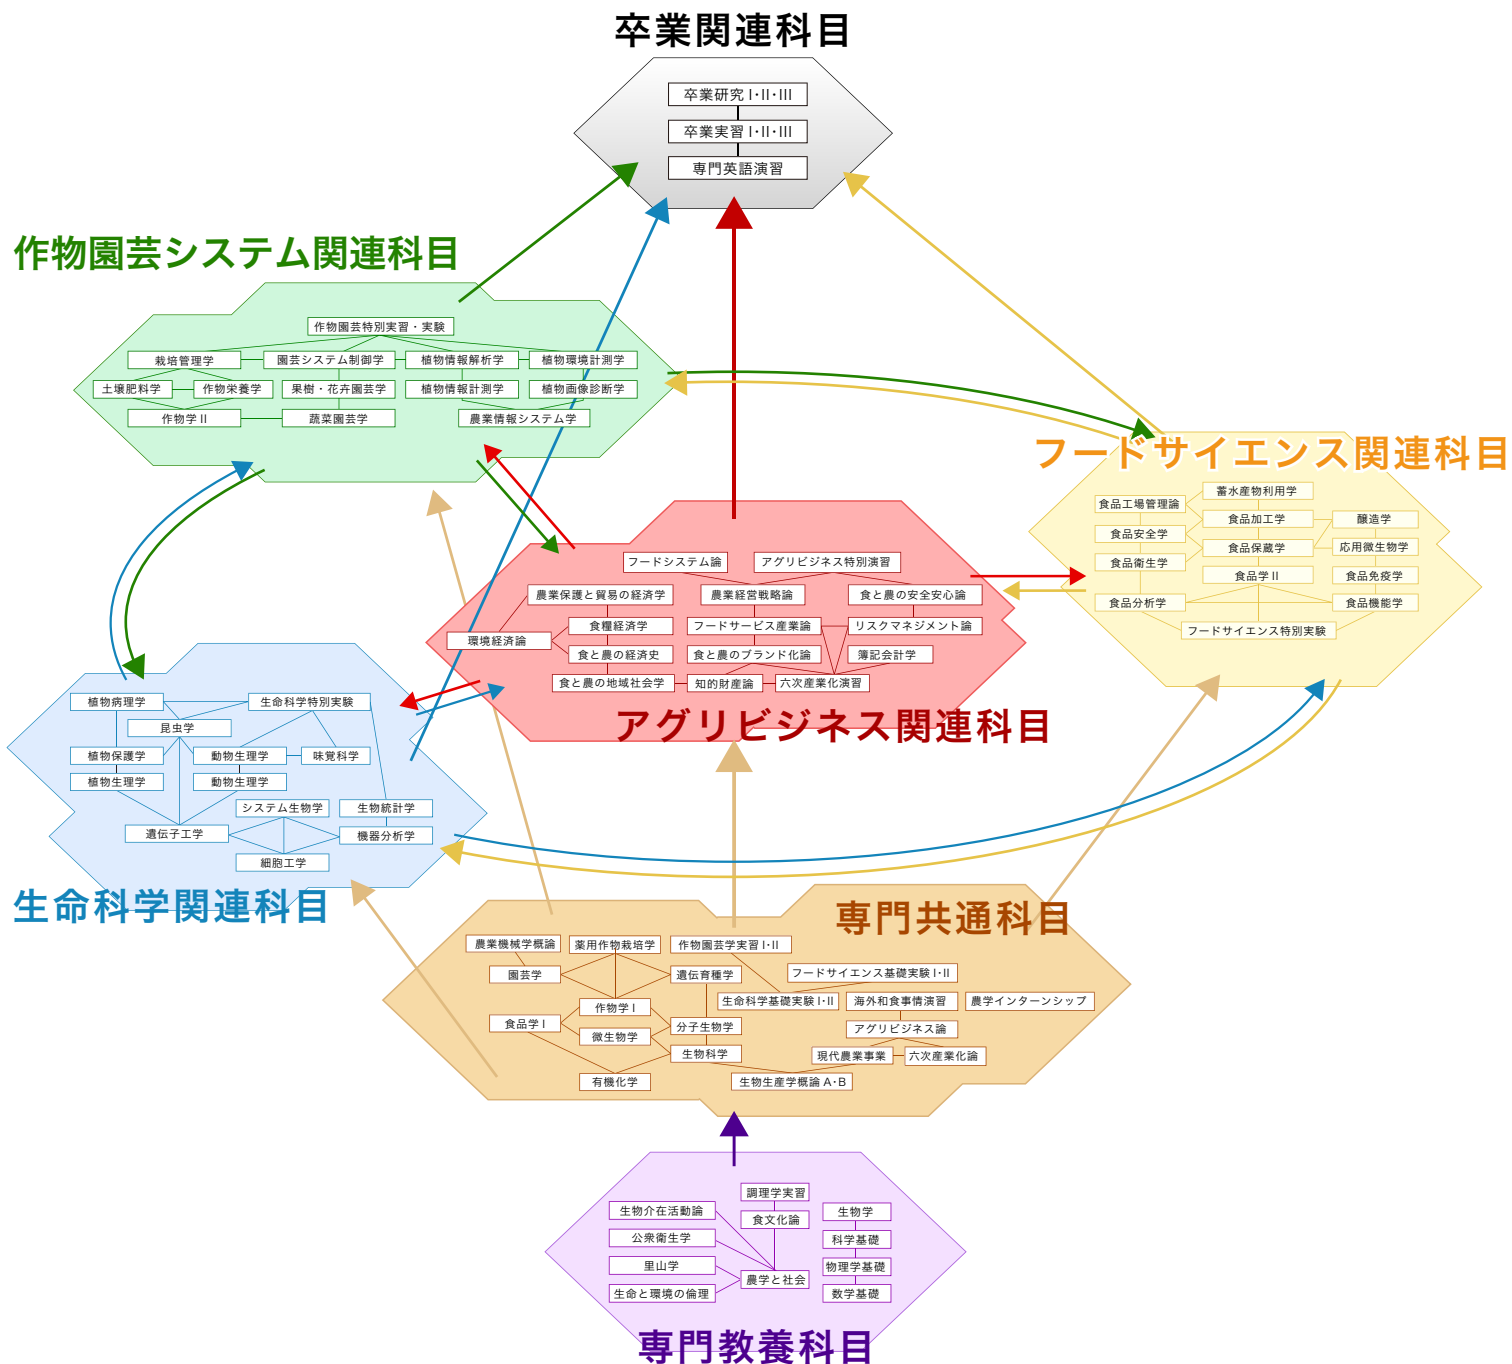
卒業関連科目

卒業研究 I・II・III
卒業実習 I・II・III
専門英語演習

作物園芸システム関連科目

作物園芸特別実習・実験
栽培管理学
園芸システム制御学
植物情報解析学
植物環境計測学
土壌肥料学
作物栄養学
果樹・花卉園芸学
植物情報計測学
植物画像診断学
作物学 II
蔬菜園芸学
農業情報システム学

フードサイエンス関連科目

蓄水産物利用学
食品工場管理論
食品加工学
醸造学
食品安全学
食品保蔵学
応用微生物学
食品衛生学
食品学 II
食品免疫学
食品分析学
食品機能学
フードサイエンス特別実験

フードシステム論
アグリビジネス特別演習
農業保護と貿易の経済学
農業経営戦略論
食と農の安全安心論
環境経済論
食糧経済学
フードサービス産業論
リスクマネジメント論
食と農の経済史
食と農のブランド化論
簿記会計学
食と農の地域社会学
知的財産論
六次産業化演習

アグリビジネス関連科目

植物病理学
生命科学特別実験
昆虫学
植物保護学
動物生理学
味覚科学
植物生理学
動物生理学
システム生物学
生物統計学
遺伝子工学
機器分析学
細胞工学

生命科学関連科目

専門共通科目

農業機械学概論
薬用作物栽培学
作物園芸学実習 I・II
園芸学
遺伝育種学
フードサイエンス基礎実験 I・II
作物学 I
生命科学基礎実験 I・II
海外和食事情演習
農学インターンシップ
食品学 I
分子生物学
微生物学
アグリビジネス論
生物科学
現代農業事業
六次産業化論
有機化学
生物生産学概論 A・B

調理学実習
生物介在活動論
食文化論
生物学
公衆衛生学
科学基礎
里山学
物理学基礎
農学と社会
生命と環境の倫理
数学基礎

専門教養科目